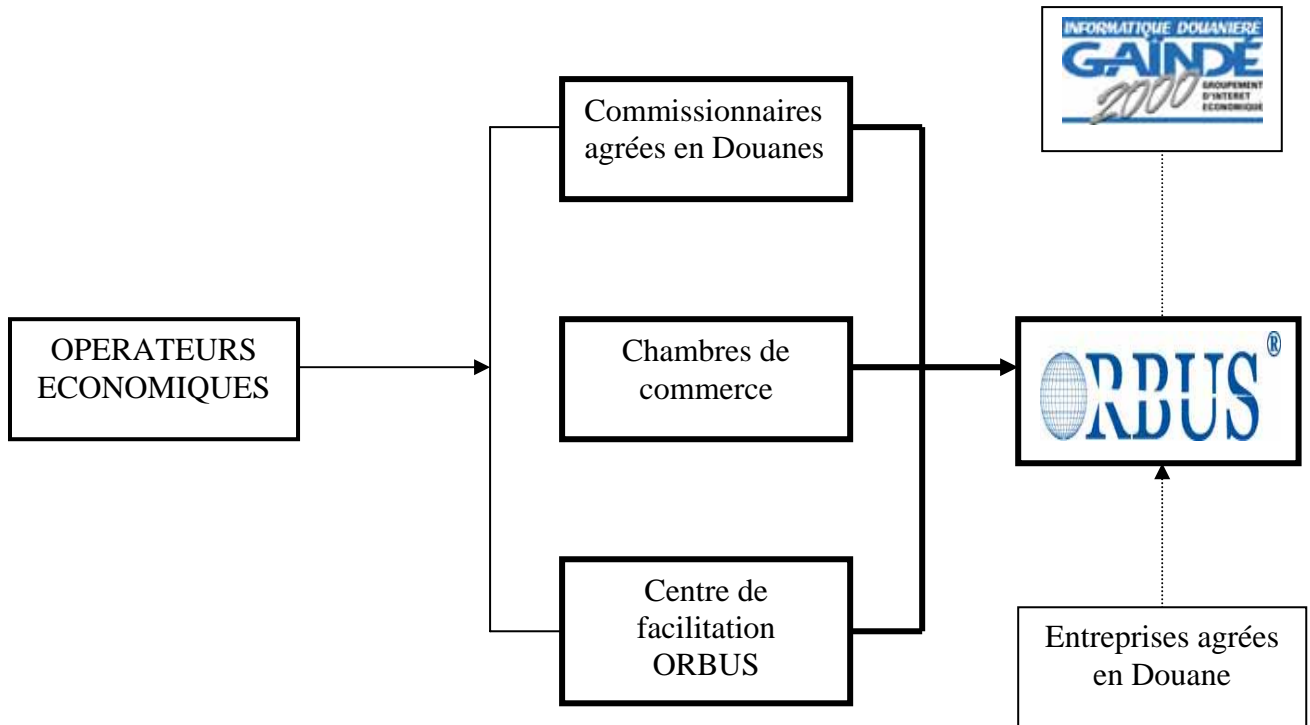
INFORMATIQUE DOUANIERE
GAINDÉ 2000
GROUPEMENT D'INTERET ECONOMIQUE

Commissionnaires agrées en Douanes

OPERATEURS ECONOMIQUES

Chambres de commerce

ORBUS®

Centre de facilitation ORBUS

Entreprises agrées en Douane